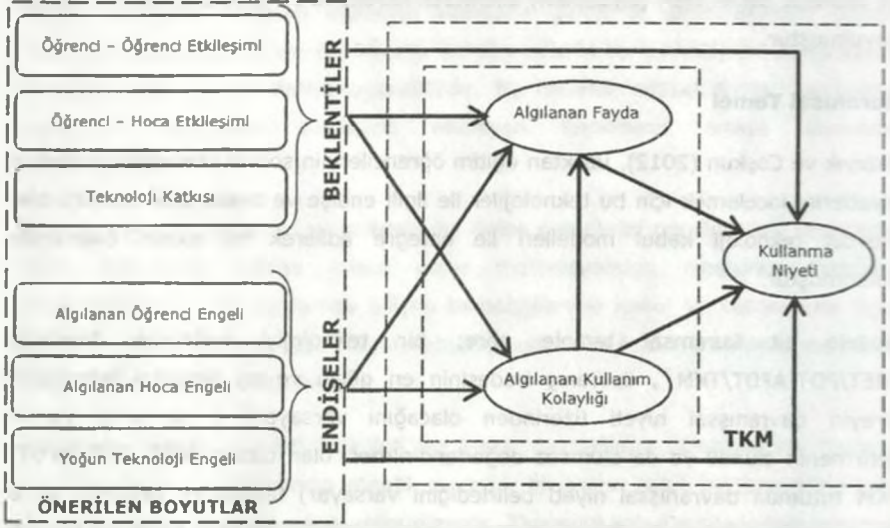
Öğrenci - Öğrenci Etkileşimi

Öğrenci - Hoca Etkileşimi

Teknoloji Katkısı

BEKLENTİLER

Algılanan Öğrenci Engeli

Algılanan Hoca Engeli

Yoğun Teknoloji Engeli

ENDİŞELER

ÖNERİLEN BOYUTLAR

Algılanan Fayda

Algılanan Kullanım Kolaylığı

Kullanma Niyeti

TKM